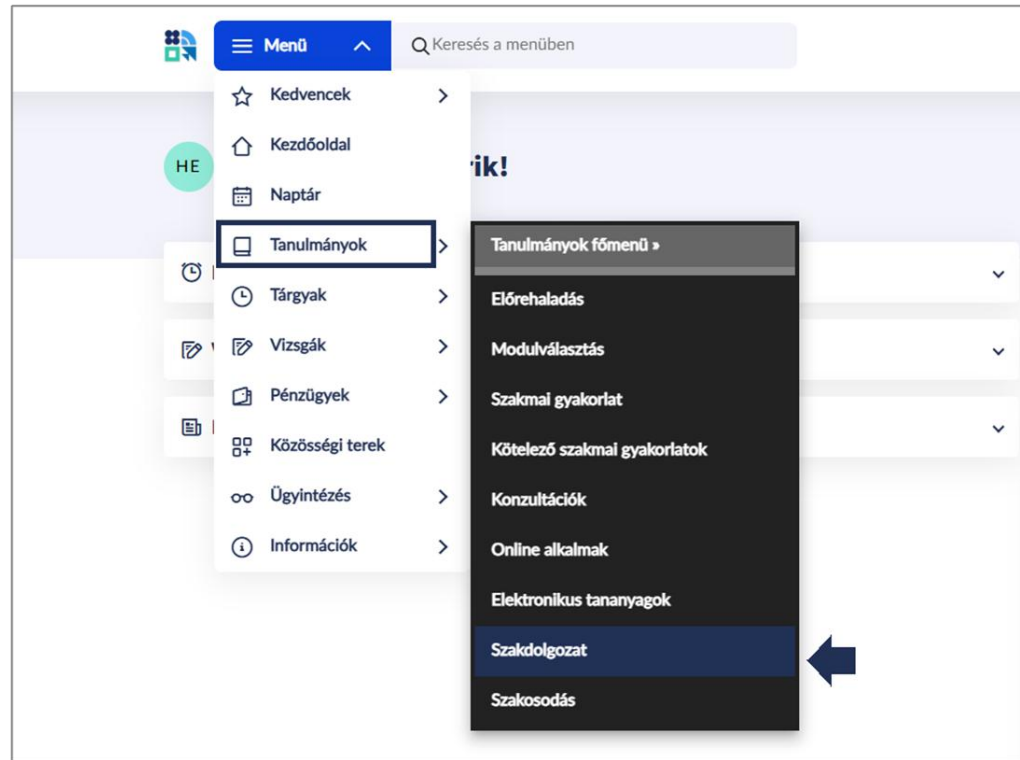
Menü

Keresés a menüben

Kedvencek

Kezdőoldal

HE

rik!

Naptár

Tanulmányok

Tárgyak

Vizsgák

Pénzügyek

Közösségi terek

Ügyintézés

Információk

Tanulmányok főmenü »

Előrehaladás

Modulválasztás

Szakmai gyakorlat

Kötelező szakmai gyakorlatok

Konzultációk

Online alkalmak

Elektronikus tananyagok

Szakdolgozat

Szakosodás